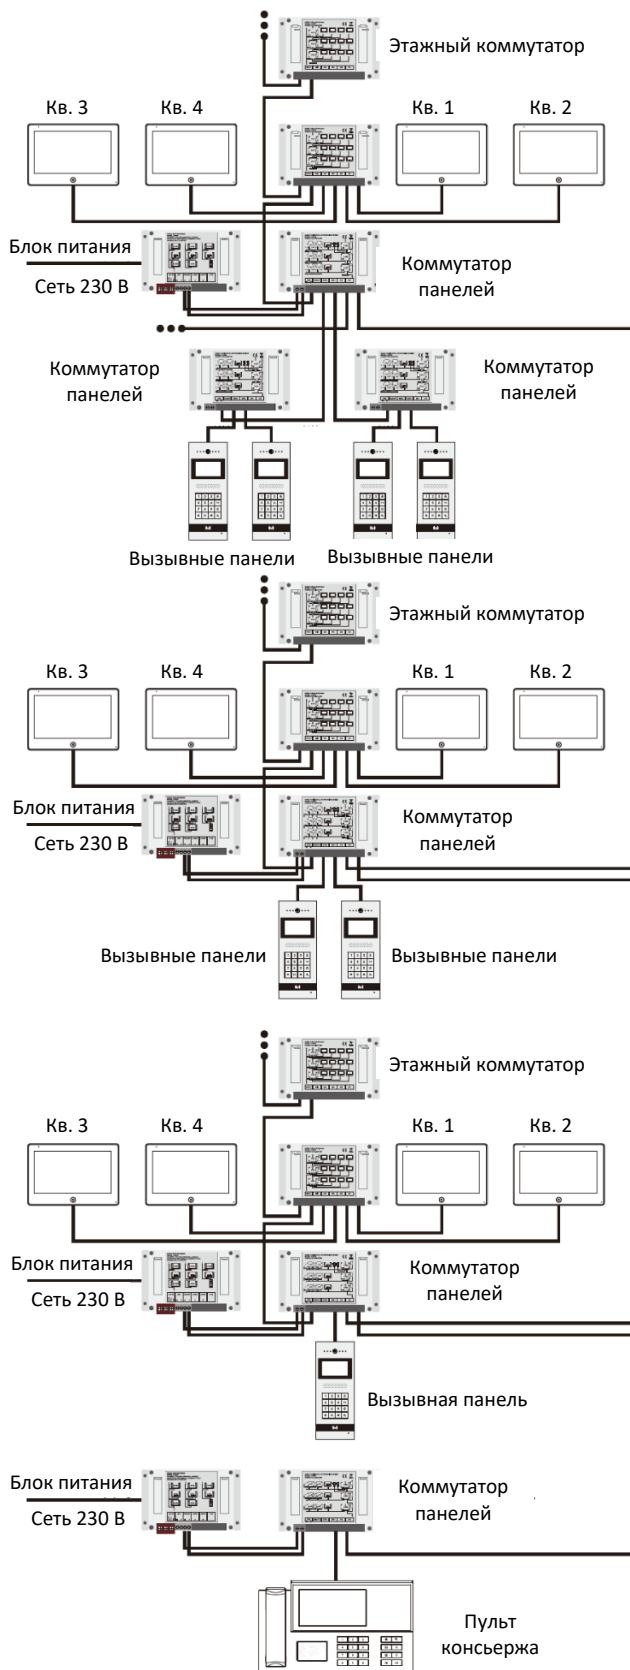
Этажный коммутатор

Кв. 3 Кв. 4 Кв. 1 Кв. 2

Блок питания
Сеть 230 В

Коммутатор панелей

Коммутатор панелей

Коммутатор панелей

Вызывные панели Вызывные панели

Этажный коммутатор

Кв. 3 Кв. 4 Кв. 1 Кв. 2

Блок питания
Сеть 230 В

Коммутатор панелей

Вызывные панели Вызывные панели

Этажный коммутатор

Кв. 3 Кв. 4 Кв. 1 Кв. 2

Блок питания
Сеть 230 В

Коммутатор панелей

Вызывная панель

Блок питания
Сеть 230 В

Коммутатор панелей

Пульт консьержа